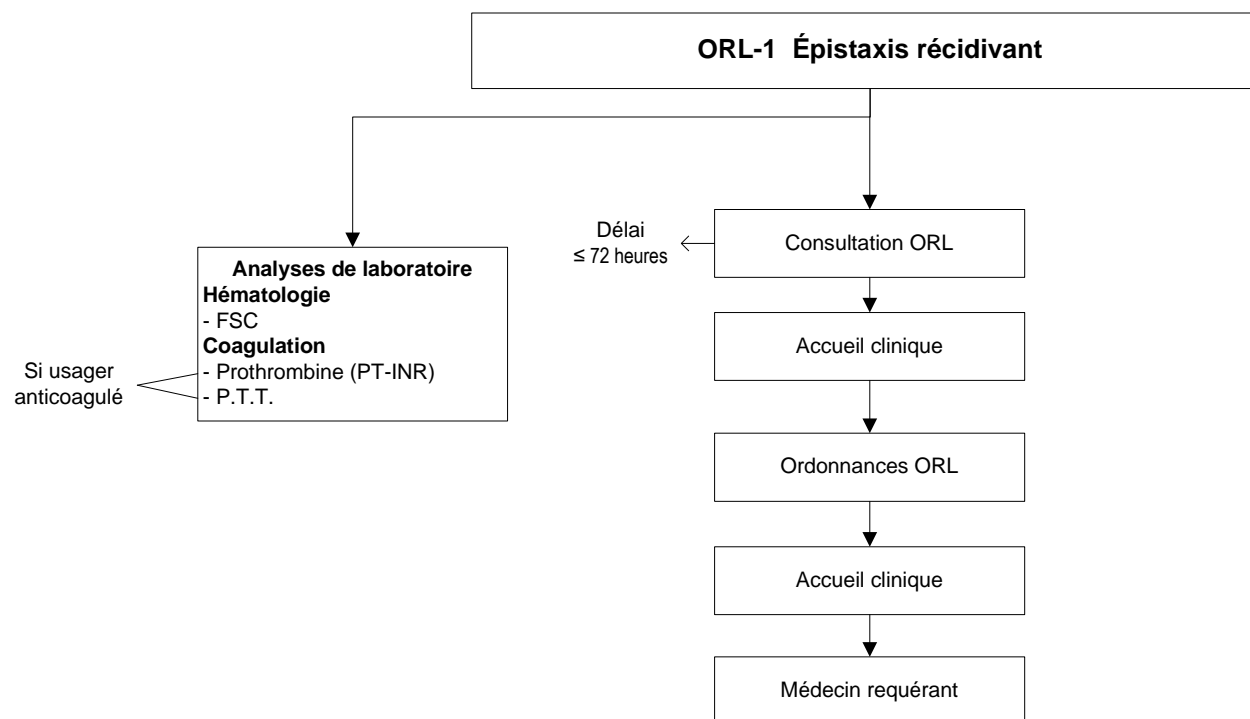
ORL-1 Épistaxis récidivant

Analyses de laboratoire
Hématologie
- FSC
Coagulation
- Prothrombine (PT-INR)
- P.T.T.

Si usager anticoagulé

Délai
≤ 72 heures

Consultation ORL

Accueil clinique

Ordonnances ORL

Accueil clinique

Médecin requérant